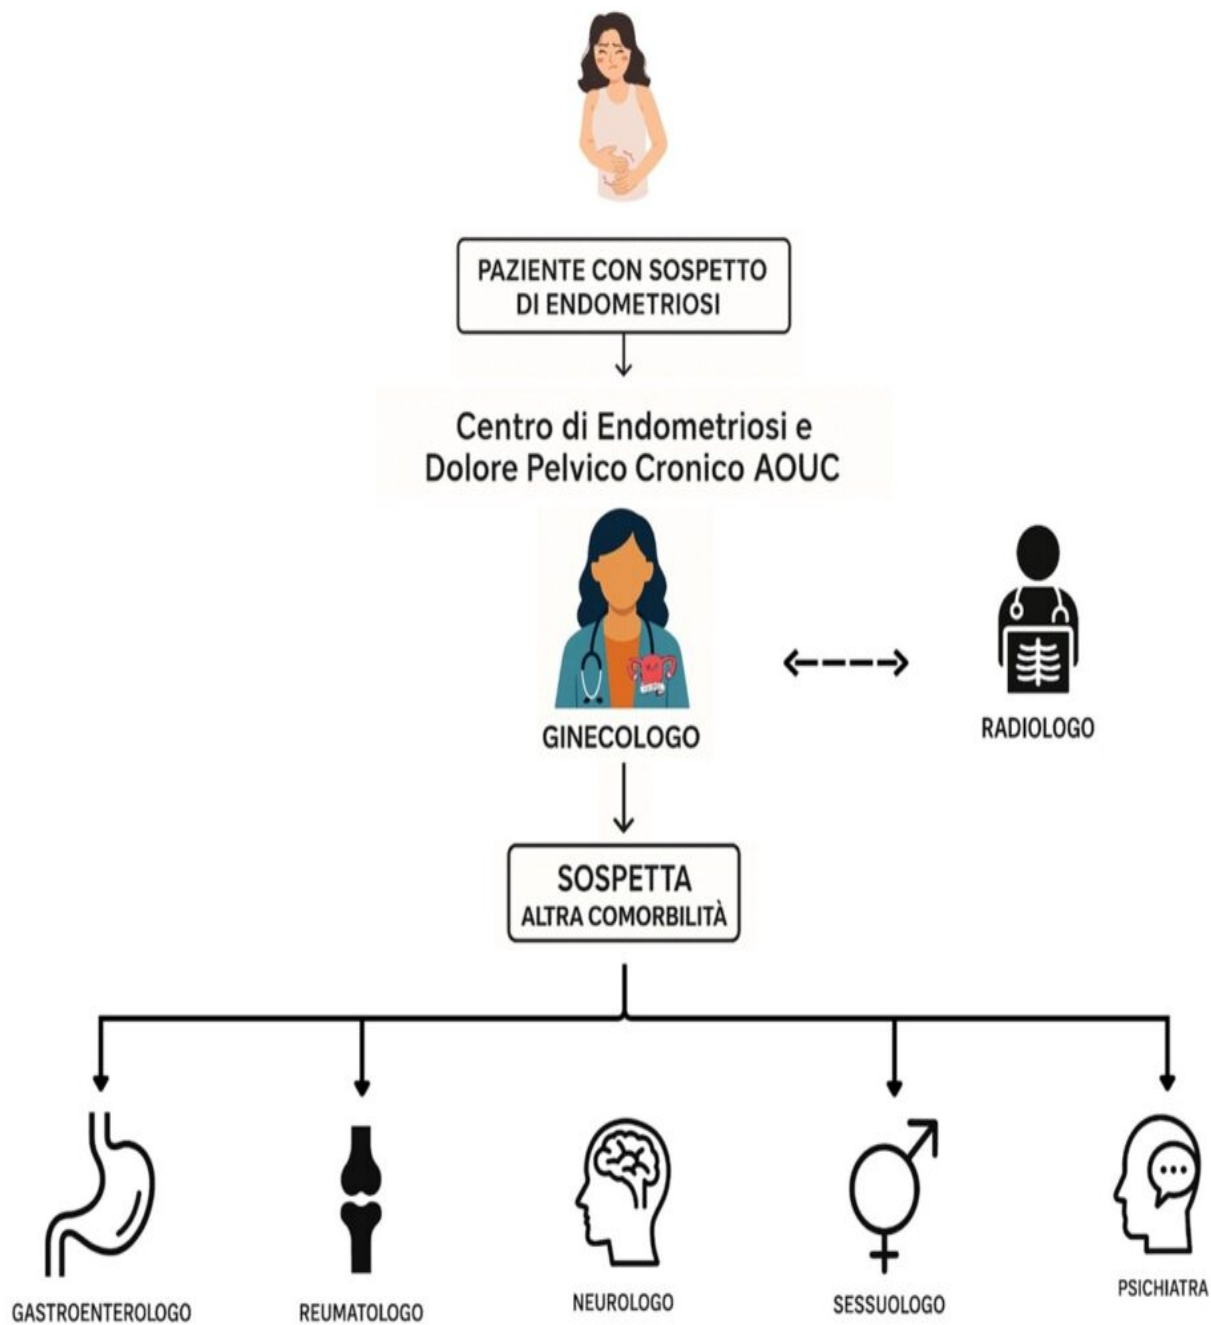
PAZIENTE CON SOSPETTO DI ENDOMETRIOSI

Centro di Endometriosi e Dolore Pelvico Cronico AOUC

GINECOLOGO

RADIOLOGO

SOSPETTA ALTRA COMORBILITÀ

GASTROENTEROLOGO

REUMATOLOGO

NEUROLOGO

SESSUOLOGO

PSICHIATRA